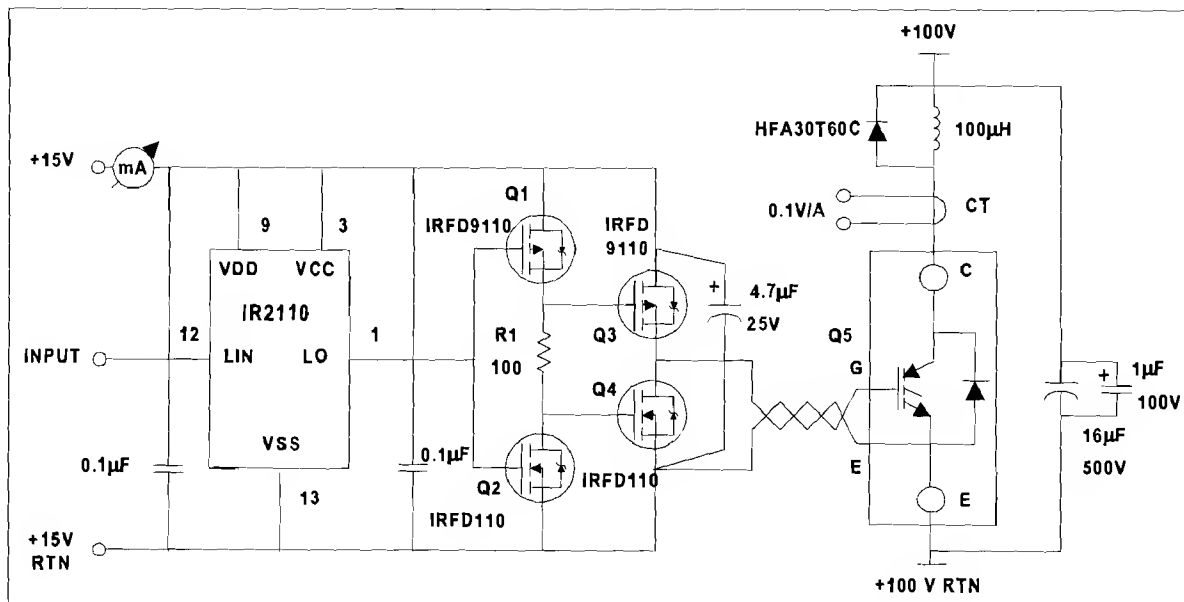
+100V

HFA30T60C

100μH

+15V

mA

9

3

Q1

IRFD9110

IRFD 9110

0.1V/A

CT

VDD

VCC

IR2110

+

4.7μF

25V

C

12

1

R1

Q3

Q5

INPUT

LIN

LO

100

G

1μF

100V

Q4

VSS

0.1μF

0.1μF

Q2

IRFD110

E

16μF

500V

13

IRFD110

E

+15V RTN

+100 V RTN